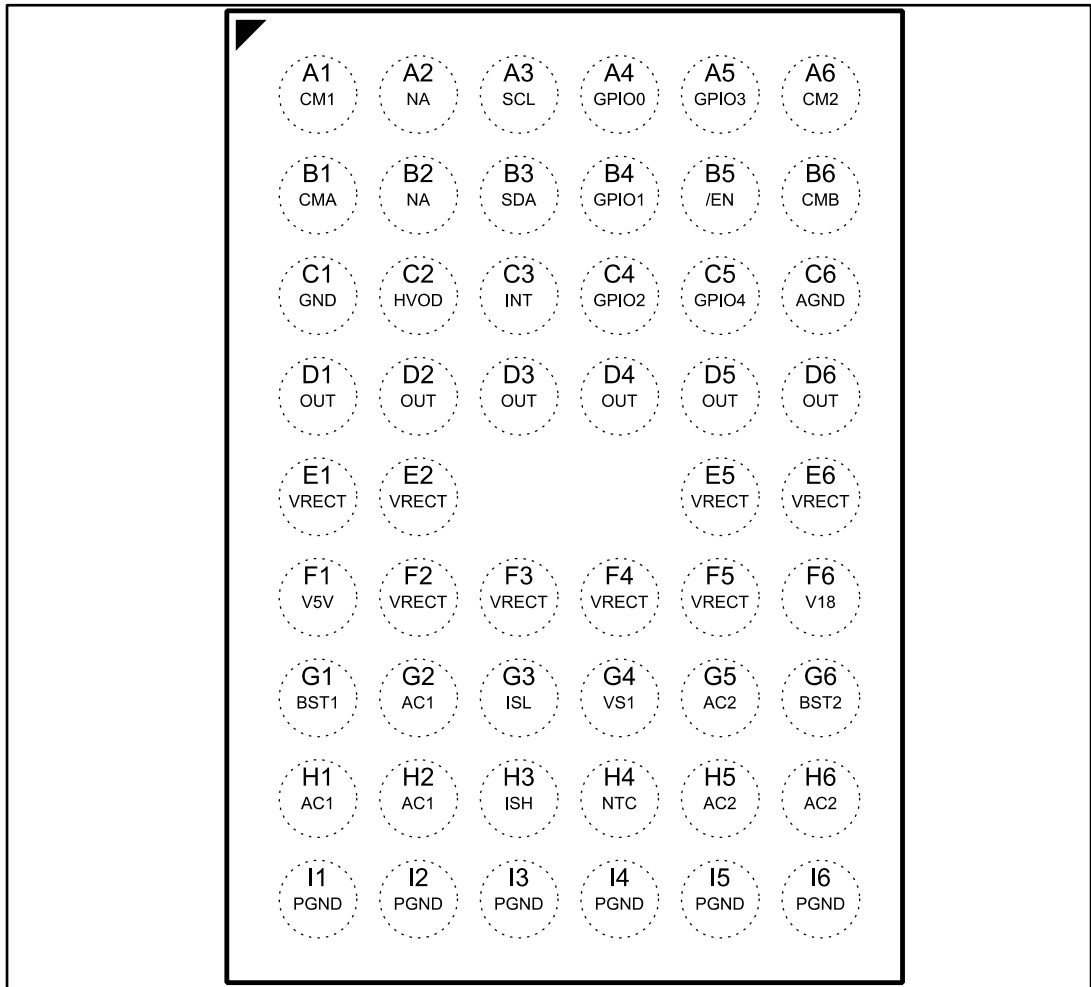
A1 CM1 A2 NA A3 SCL A4 GPIO0 A5 GPIO3 A6 CM2

B1 CMA B2 NA B3 SDA B4 GPIO1 B5 /EN B6 CMB

C1 GND C2 HVOD C3 INT C4 GPIO2 C5 GPIO4 C6 AGND

D1 OUT D2 OUT D3 OUT D4 OUT D5 OUT D6 OUT

E1 VRECT E2 VRECT E5 VRECT E6 VRECT

F1 V5V F2 VRECT F3 VRECT F4 VRECT F5 VRECT F6 V18

G1 BST1 G2 AC1 G3 ISL G4 VS1 G5 AC2 G6 BST2

H1 AC1 H2 AC1 H3 ISH H4 NTC H5 AC2 H6 AC2

I1 PGND I2 PGND I3 PGND I4 PGND I5 PGND I6 PGND